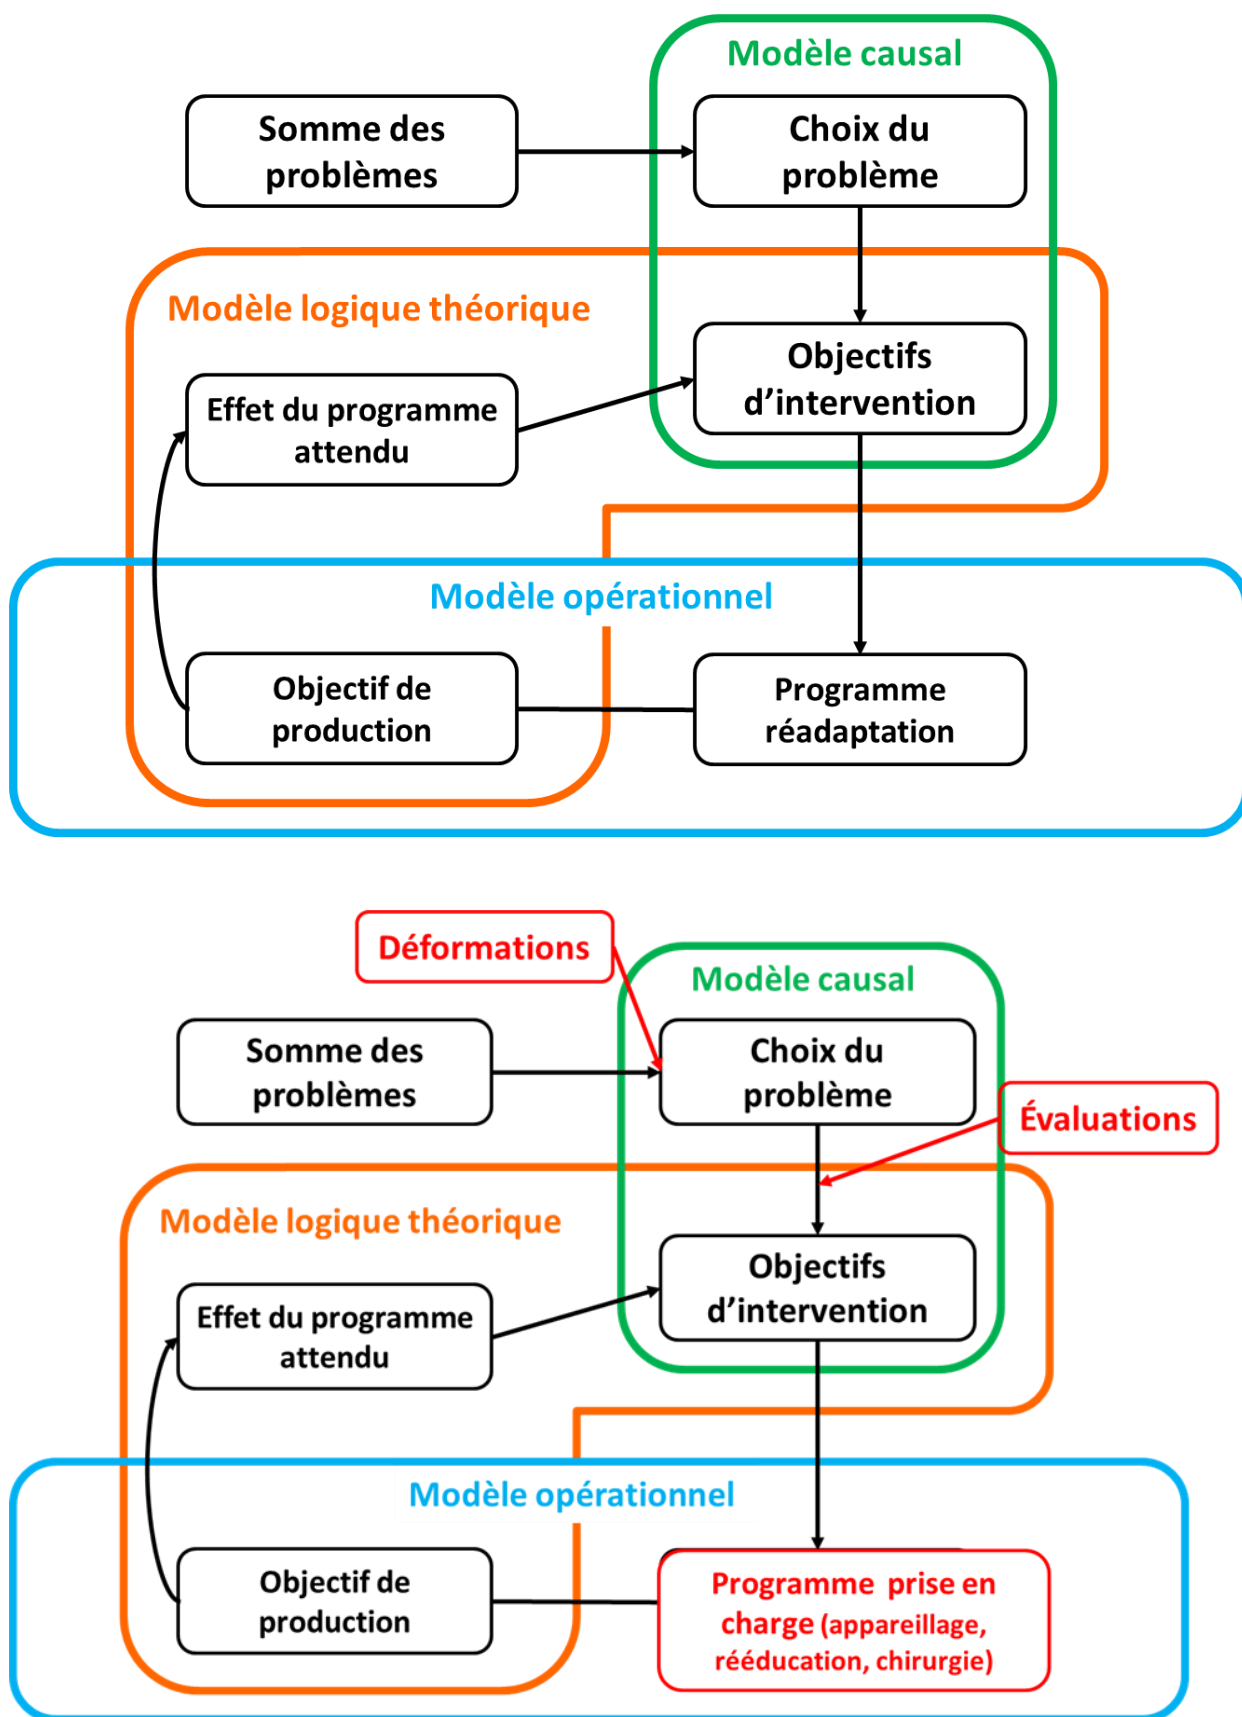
Modèle causal

Somme des problèmes

Choix du problème

Modèle logique théorique

Objectifs d'intervention

Effet du programme attendu

Modèle opérationnel

Objectif de production

Programme réadaptation

Déformations

Modèle causal

Somme des problèmes

Choix du problème

Évaluations

Modèle logique théorique

Objectifs d'intervention

Effet du programme attendu

Modèle opérationnel

Objectif de production

Programme prise en charge (appareillage, rééducation, chirurgie)